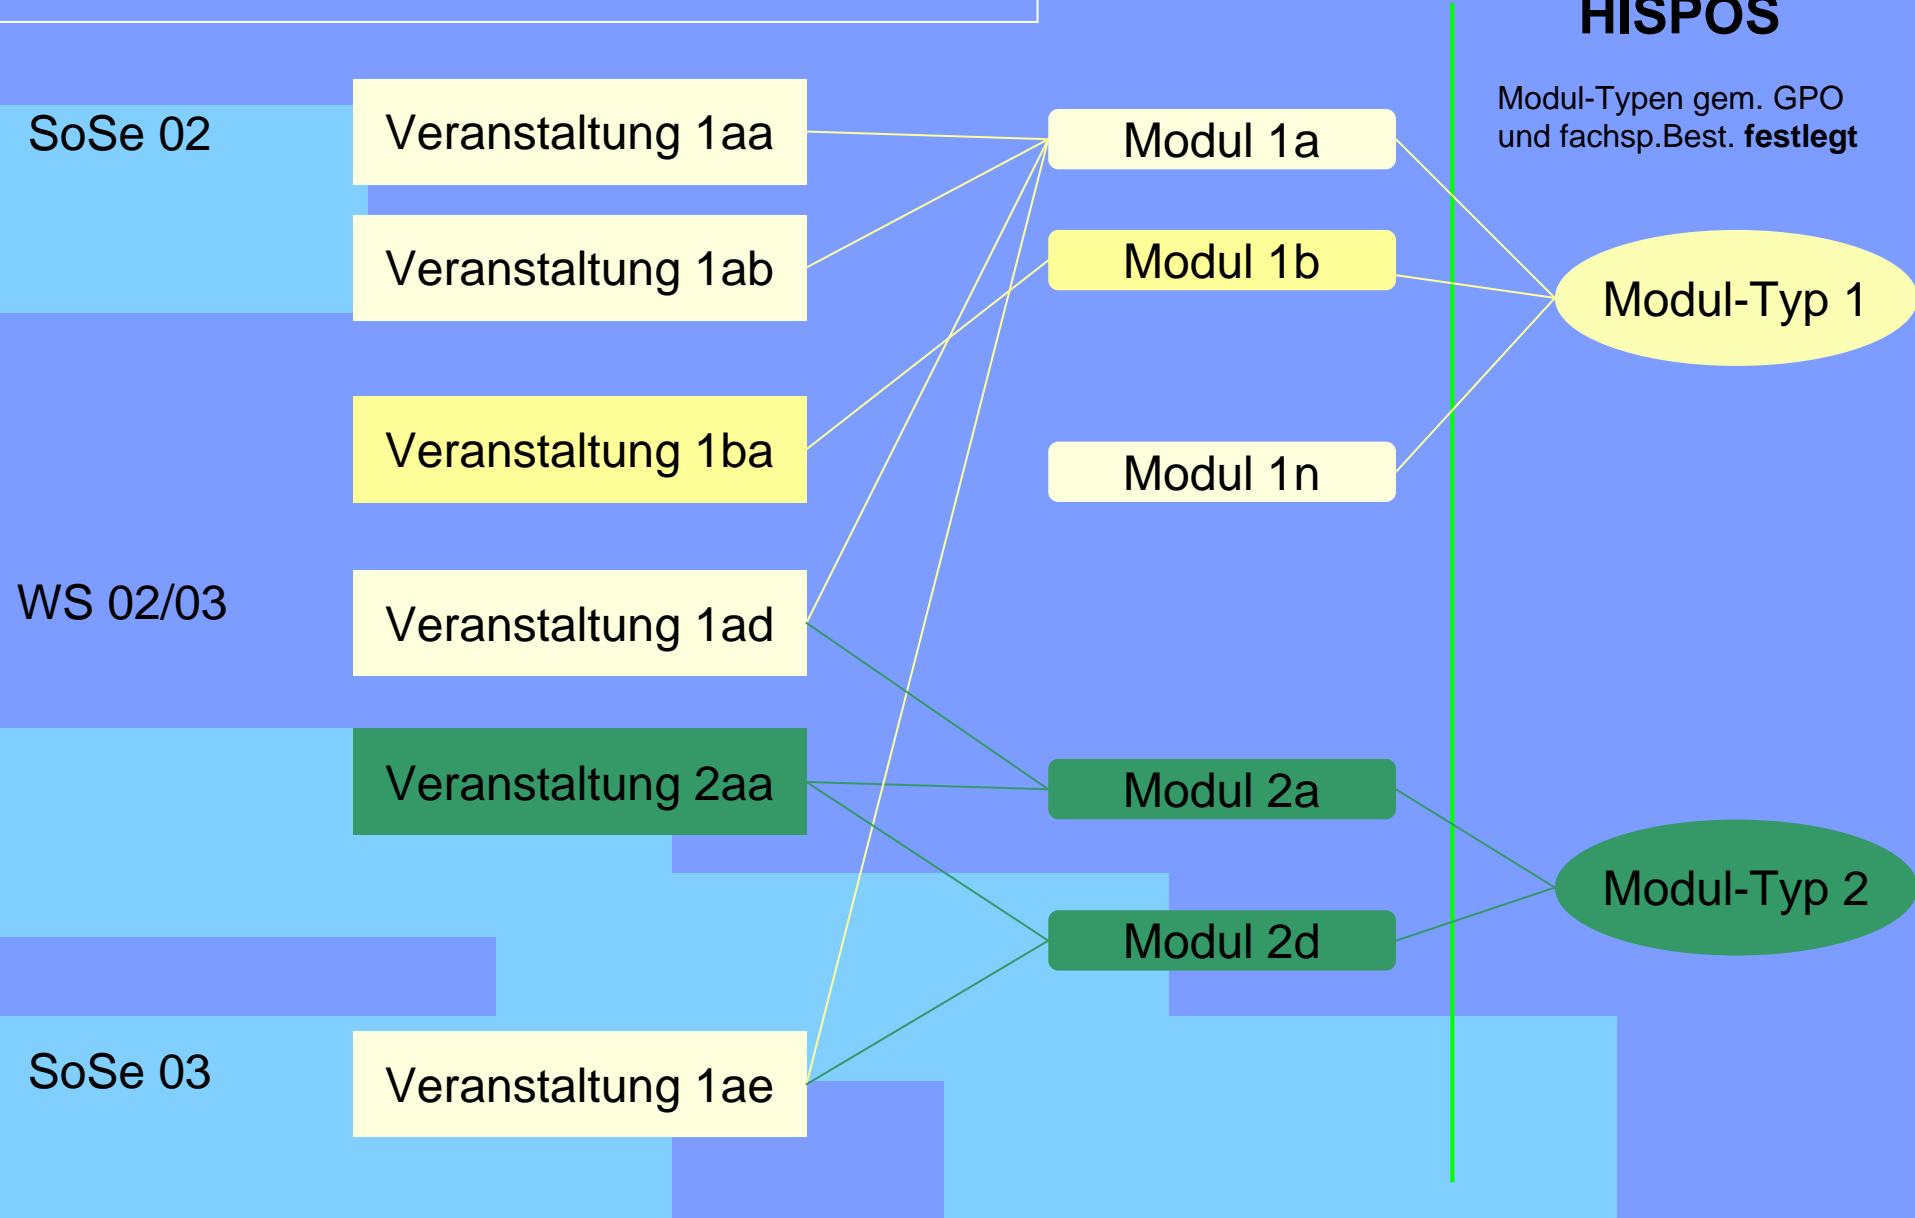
HISPOS

Modul-Typen gem. GPO und fachsp.Best. **festlegt**

SoSe 02

Veranstaltung 1aa

Veranstaltung 1ab

Veranstaltung 1ba

WS 02/03

Veranstaltung 1ad

Veranstaltung 2aa

SoSe 03

Veranstaltung 1ae

Modul 1a

Modul 1b

Modul 1n

Modul 2a

Modul 2d

Modul-Typ 1

Modul-Typ 2